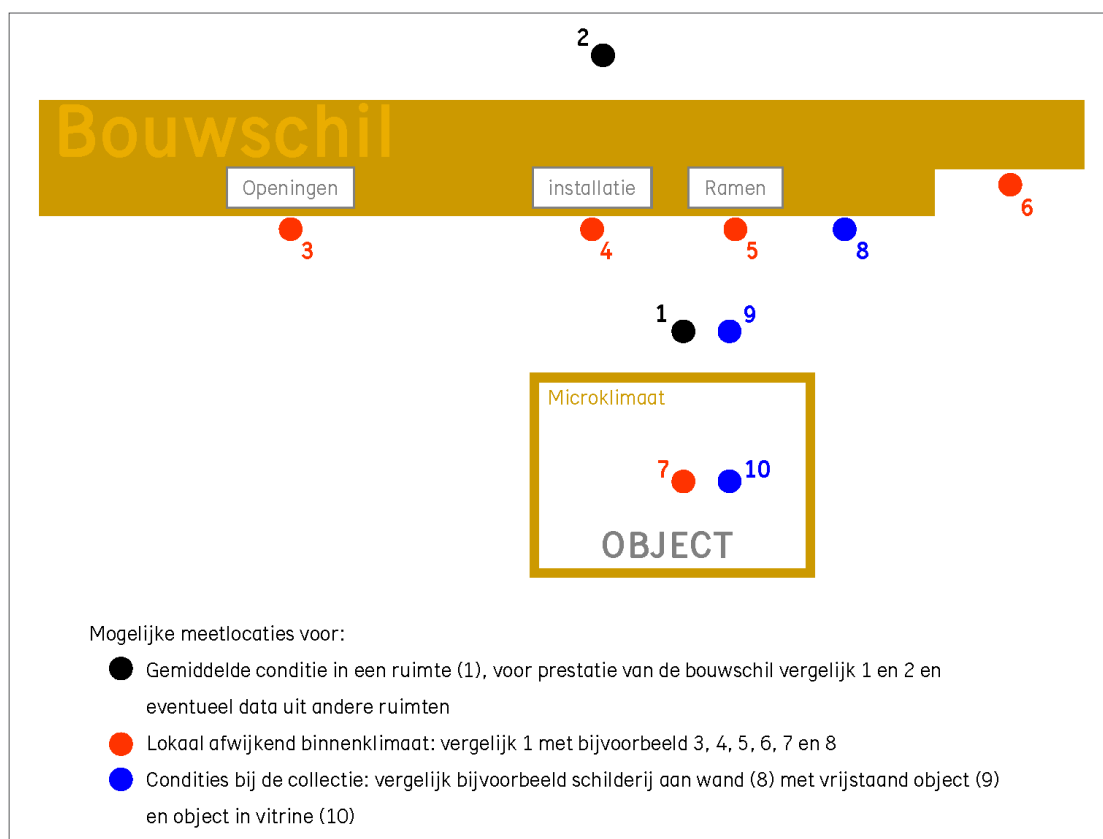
2

Bouwschil

Openingen

installatie

Ramen

6

3

4

5

8

1

9

Microklimaat

7

10

OBJECT

Mogelijke meetlocaties voor:

Gemiddelde conditie in een ruimte (1), voor prestatie van de bouwschil vergelijk 1 en 2 en eventueel data uit andere ruimten

Lokaal afwijkend binnenklimaat: vergelijk 1 met bijvoorbeeld 3, 4, 5, 6, 7 en 8

Condities bij de collectie: vergelijk bijvoorbeeld schilderij aan wand (8) met vrijstaand object (9) en object in vitrine (10)